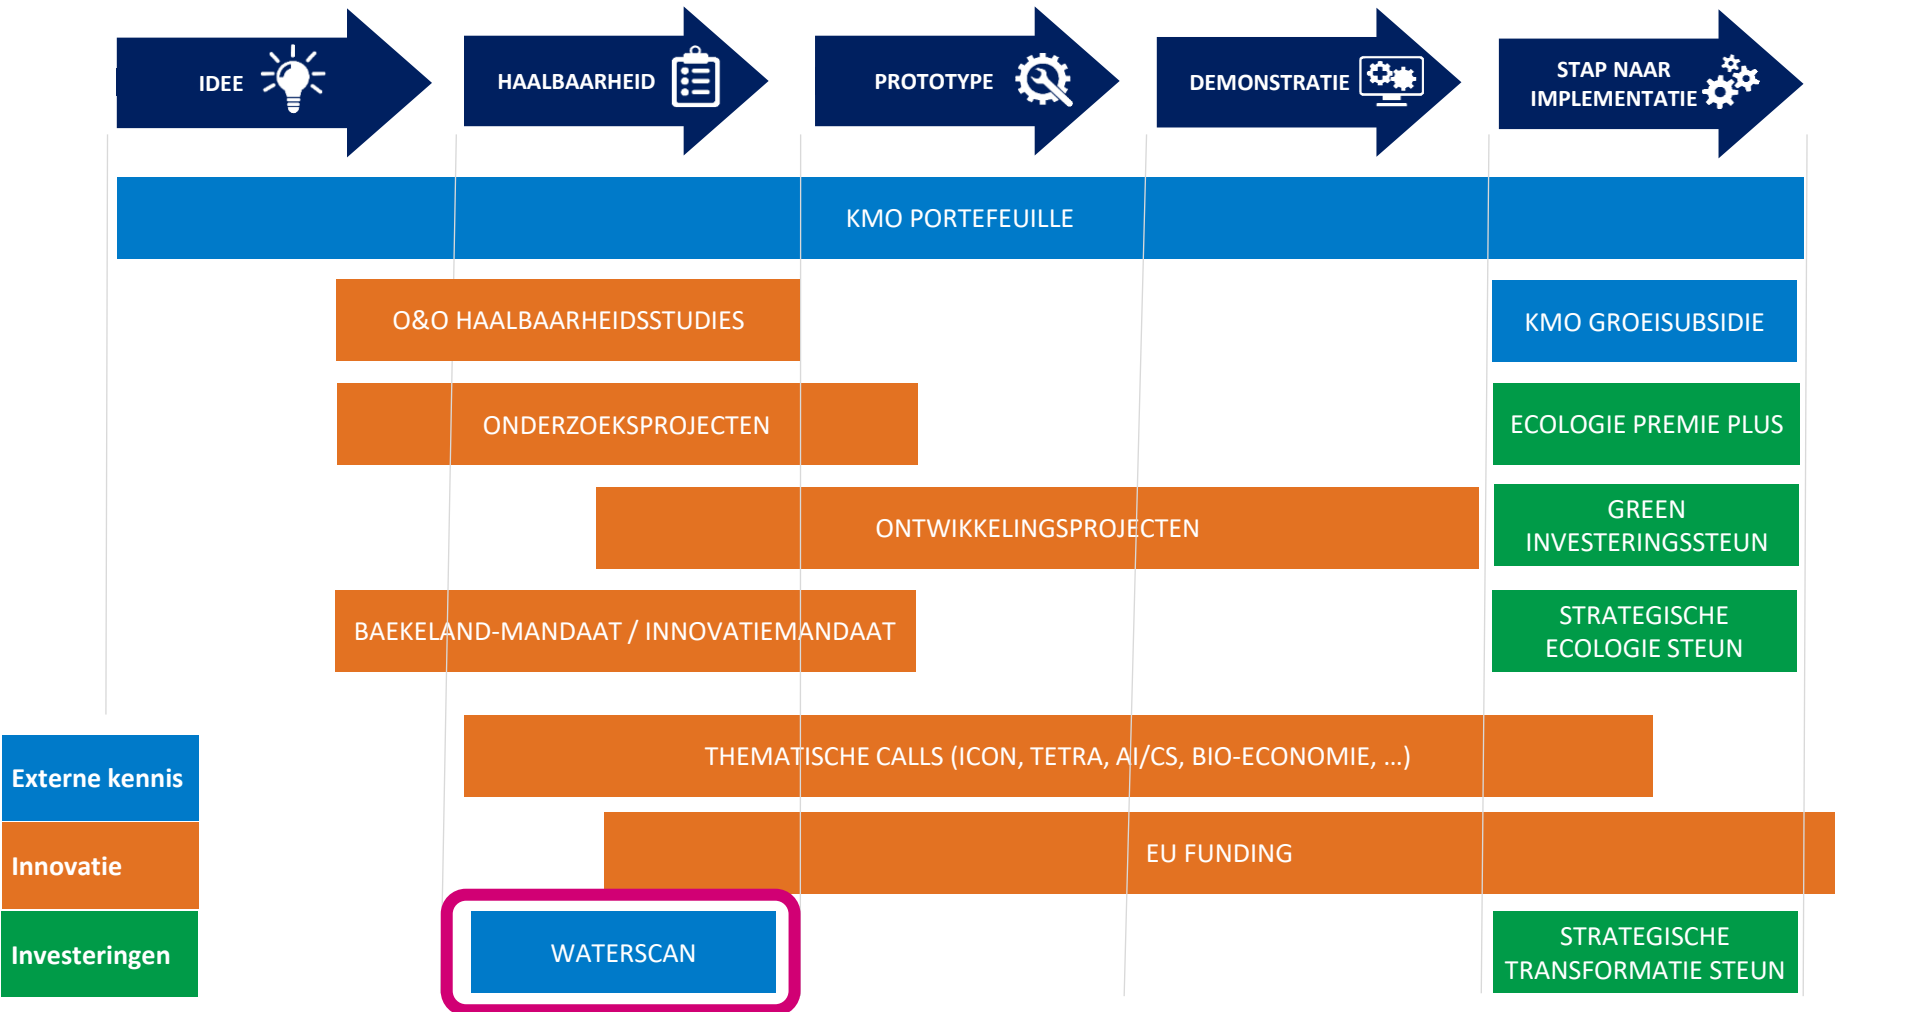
IDEE

HAALBAARHEID

PROTOTYPE

DEMONSTRATIE

STAP NAAR IMPLEMENTATIE

KMO PORTEFEUILLE

O&O HAALBAARHEIDSSTUDIES

KMO GROEISUBSIDIE

ONDERZOEKSPROJECTEN

ECOLOGIE PREMIE PLUS

ONTWIKKELINGSPROJECTEN

GREEN INVESTERINGSSTEUN

BAEKELAND-MANDAAT / INNOVATIEMANDAAT

STRATEGISCHE ECOLOGIE STEUN

Externe kennis

THEMATISCHE CALLS (ICON, TETRA, AI/CS, BIO-ECONOMIE, ...)

Innovatie

EU FUNDING

Investeringen

WATERSCAN

STRATEGISCHE TRANSFORMATIE STEUN